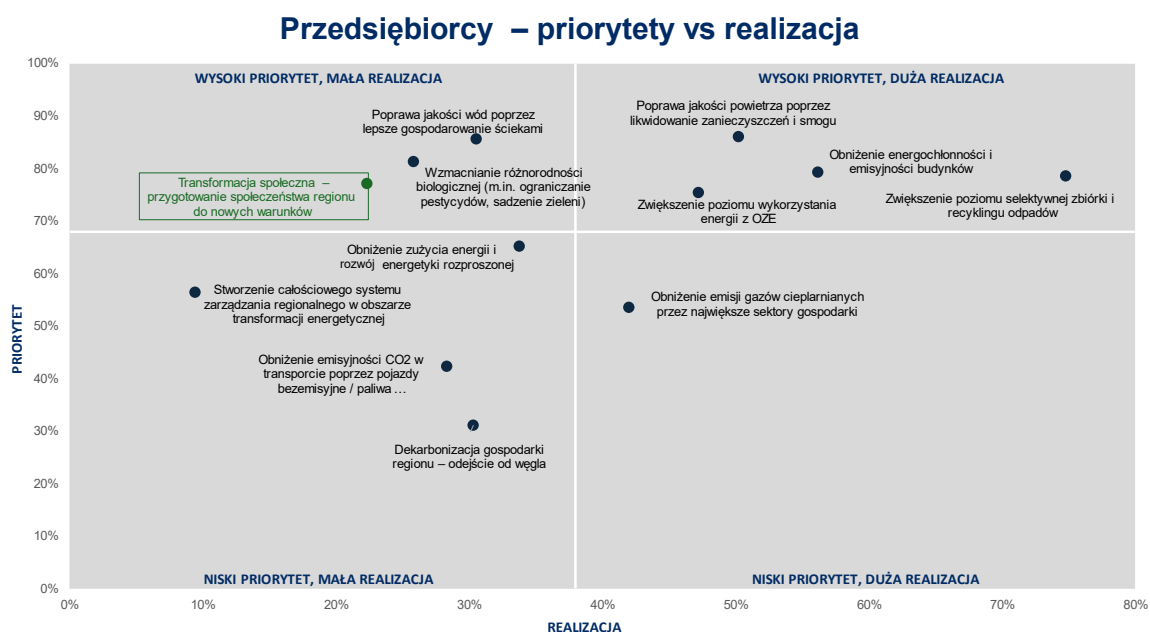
Przedsiębiorcy – priorytety vs realizacja

WYSOKI PRIORYTET, MAŁA REALIZACJA

WYSOKI PRIORYTET, DUŻA REALIZACJA

NISKI PRIORYTET, MAŁA REALIZACJA

NISKI PRIORYTET, DUŻA REALIZACJA

Poprawa jakości wód poprzez lepsze gospodarowanie ściekami

Poprawa jakości powietrza poprzez likwidowanie zanieczyszczeń i smogu

Obniżenie energochłonności i emisyjności budynków

Transformacja społeczna – przygotowanie społeczeństwa regionu do nowych warunków

Wzmacnianie różnorodności biologicznej (m.in. ograniczanie pestycydów, sadzenie zieleni)

Zwiększenie poziomu wykorzystania energii z OZE

Zwiększenie poziomu selektywnej zbiórki i recyklingu odpadów

Obniżenie zużycia energii i rozwój energetyki rozproszonej

Stworzenie całościowego systemu zarządzania regionalnego w obszarze transformacji energetycznej

Obniżenie emisji gazów cieplarnianych przez największe sektory gospodarki

Obniżenie emisyjności CO2 w transporcie poprzez pojazdy bezemisyjne / paliwa …

Dekarbonizacja gospodarki regionu – odejście od węgla

PRIORYTET

100%
90%
80%
70%
60%
50%
40%
30%
20%
10%
0%

0% 10% 20% 30% 40% 50% 60% 70% 80%

REALIZACJA